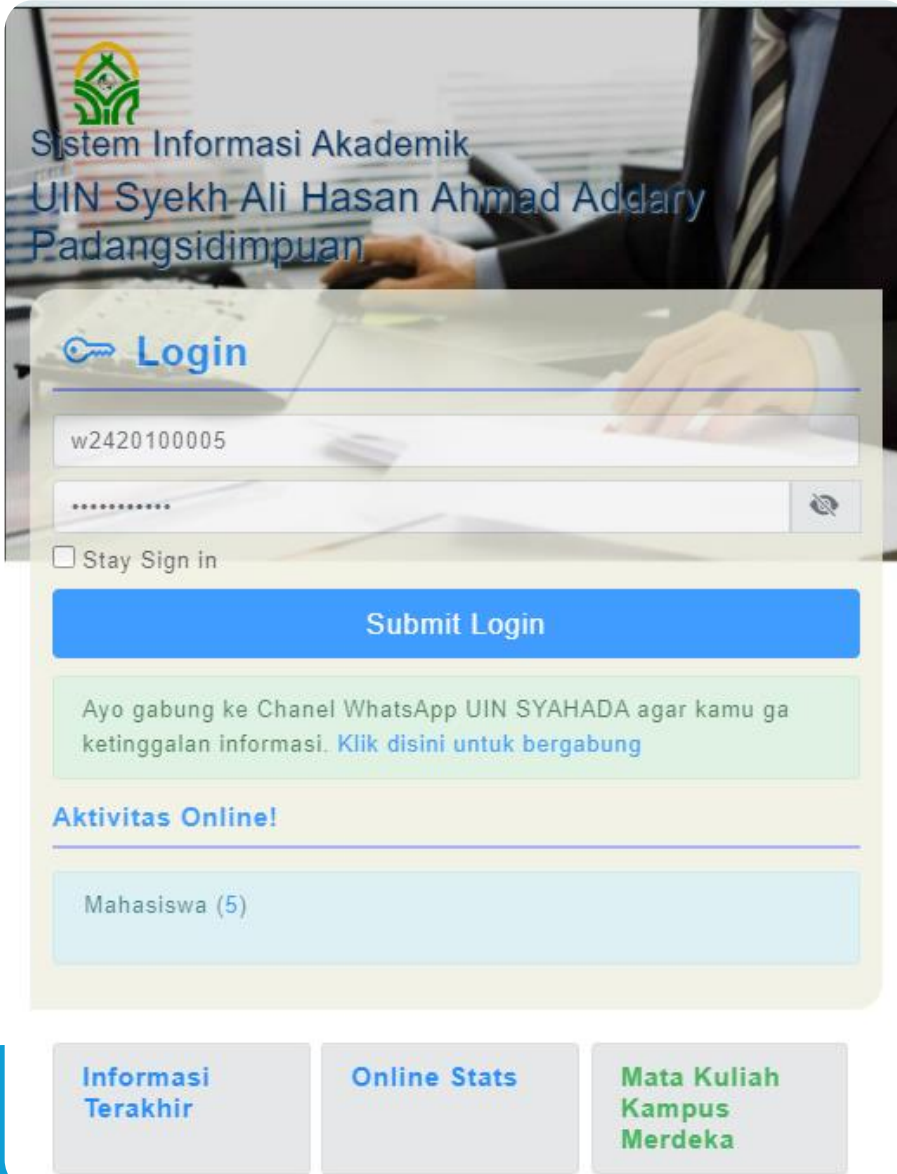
Sistem Informasi Akademik
UIN Syekh Ali Hasan Ahmad Addary Padangsidimpuan

Login

w2420100005

............

Stay Sign in

Submit Login

Ayo gabung ke Chanel WhatsApp UIN SYAHADA agar kamu ga ketinggalan informasi. Klik disini untuk bergabung

Aktivitas Online!

Mahasiswa (5)

Informasi Terakhir

Online Stats

Mata Kuliah Kampus Merdeka